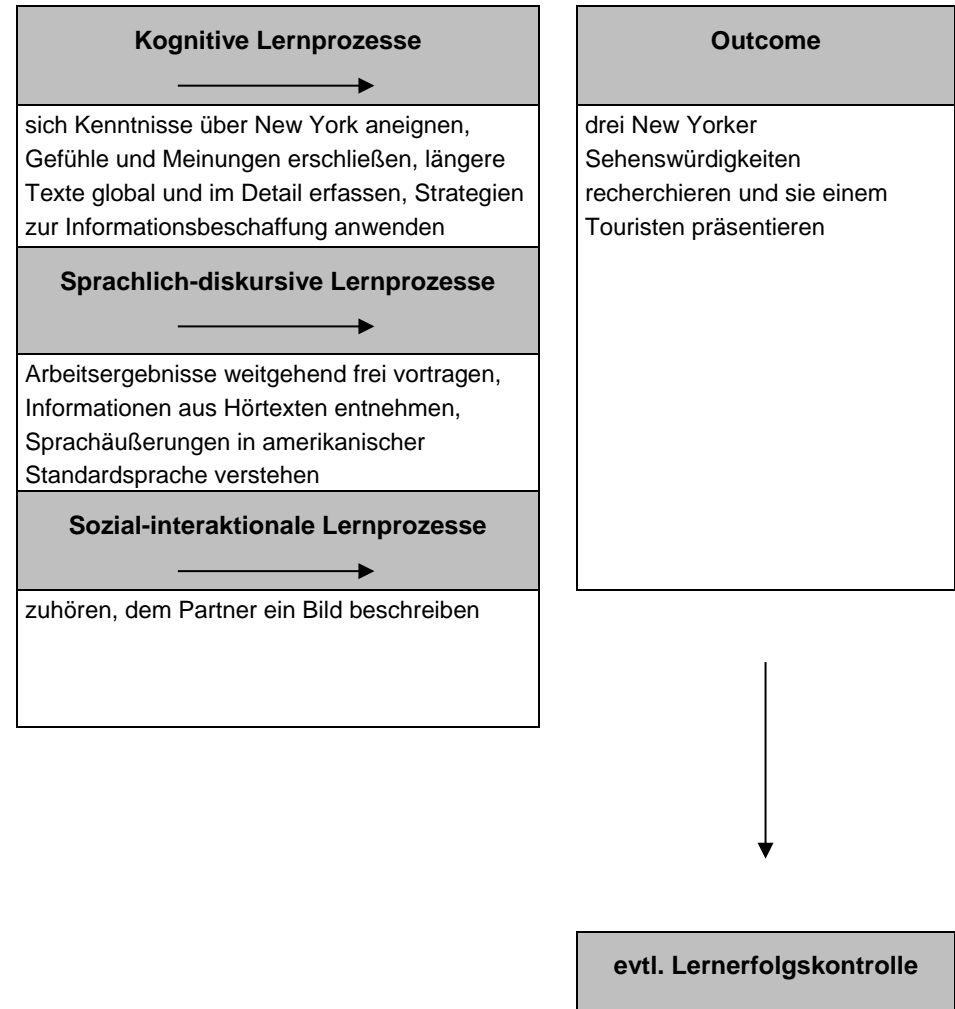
**Kognitive Lernprozesse**

sich Kenntnisse über New York aneignen, Gefühle und Meinungen erschließen, längere Texte global und im Detail erfassen, Strategien zur Informationsbeschaffung anwenden

**Sprachlich-diskursive Lernprozesse**

Arbeitsergebnisse weitgehend frei vortragen, Informationen aus Hörtexten entnehmen, Sprachäußerungen in amerikanischer Standardsprache verstehen

**Sozial-interaktionale Lernprozesse**

zuhören, dem Partner ein Bild beschreiben

**Outcome**

drei New Yorker Sehenswürdigkeiten recherchieren und sie einem Touristen präsentieren

**evtl. Lernerfolgskontrolle**